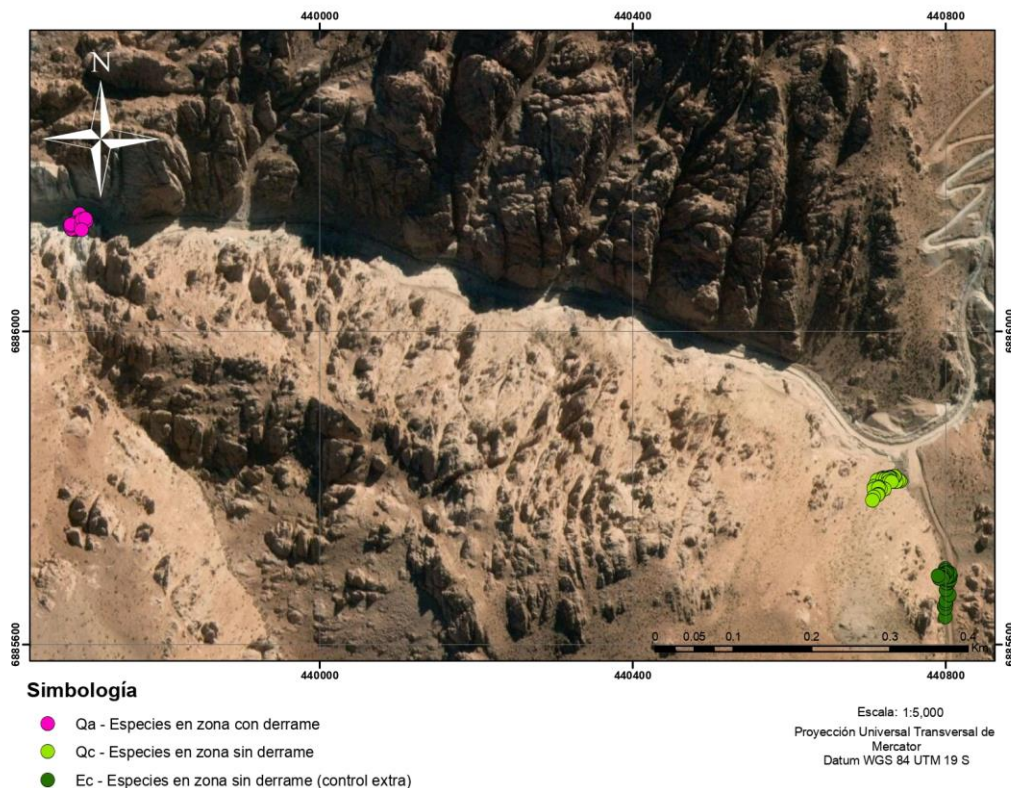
440000
440400
440800

N

6886000
6886000

6885600
6885600

0 0.05 0.1 0.2 0.3 0.4 Km

440000
440400
440800

Simbología

Qa - Especies en zona con derrame

Qc - Especies en zona sin derrame

Ec - Especies en zona sin derrame (control extra)

Escala: 1:5,000
Proyección Universal Transversal de Mercator
Datum WGS 84 UTM 19 S